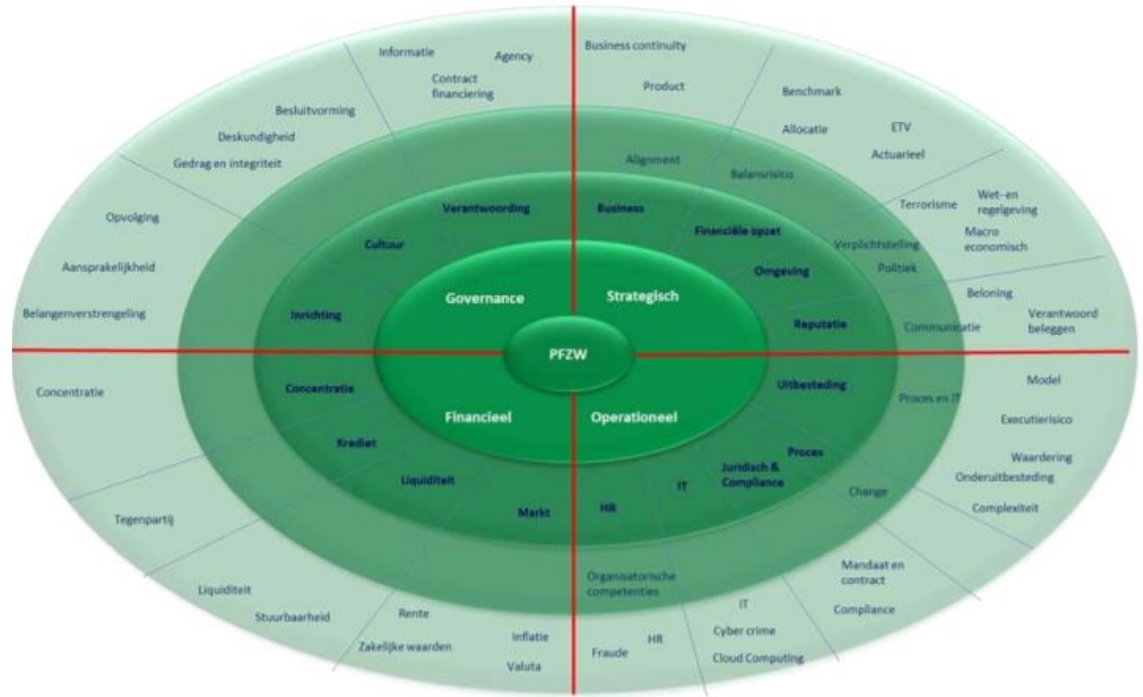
PFZW

Governance

Strategisch

Financieel

Operationeel

Verantwoording

Cultuur

Inrichting

Business

Financiële opzet

Omgeving

Reputatie

Concentratie

Krediet

Liquiditeit

Markt

Uitbesteding

Proces

Juridisch & Compliance

IT

HR

Informatie

Agency

Contract financiering

Besluitvorming

Deskundigheid

Gedrag en integriteit

Opvolging

Aansprakelijkheid

Belangenverstrengeling

Business continuity

Product

Benchmark

Allocatie

ETV

Actuarieel

Alignment

Balansrisico

Terrorisme

Wet- en regelgeving

Verplichtstelling

Macro economisch

Politiek

Beloning

Communicatie

Verantwoord beleggen

Concentratie

Tegenpartij

Liquiditeit

Stuurbaarheid

Rente

Zakelijke waarden

Inflatie

Valuta

Model

Executierisico

Proces en IT

Waardering

Onderuitbesteding

Complexiteit

Change

Mandaat en contract

Compliance

Organisatorische competenties

IT

Cyber crime

HR

Fraude

Cloud Computing